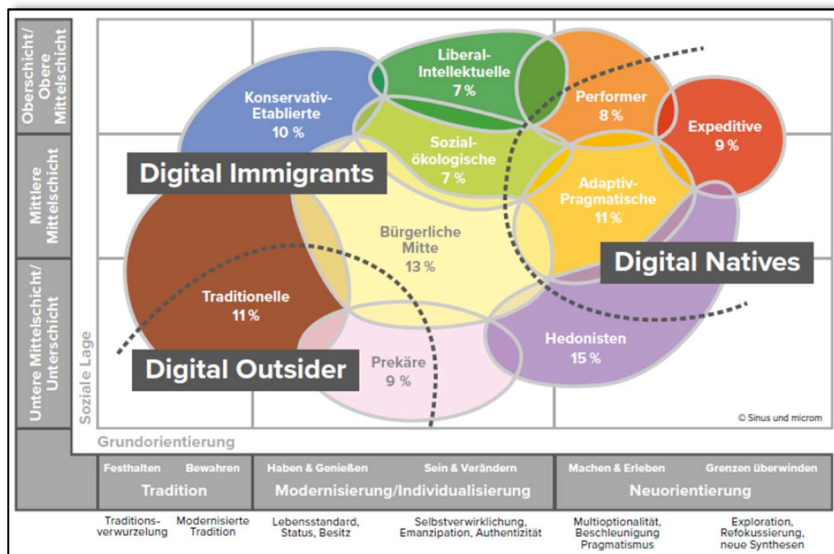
Oberschicht/ Obere Mittelschicht

Mittlere Mittelschicht

Untere Mittelschicht/ Unterschicht

Soziale Lage

Liberal-Intellektuelle
7 %

Konservativ-Etablierte
10 %

Performer
8 %

Expeditive
9 %

Sozial-ökologische
7 %

Digital Immigrants

Adaptiv-Pragmatische
11 %

Bürgerliche Mitte
13 %

Digital Natives

Traditionelle
11 %

Hedonisten
15 %

Prekäre
9 %

Digital Outsider

© Sinus und microm

Grundorientierung

| Festhalten | Bewahren | Haben & Genießen | Sein & Verändern | Machen & Erleben | Grenzen überwinden |
|---|---|---|---|---|---|
| Tradition | | Modernisierung/Individualisierung | | Neuorientierung | |
| Traditions-verwurzelung | Modernisierte Tradition | Lebensstandard, Status, Besitz | Selbstverwirklichung, Emanzipation, Authentizität | Multioptionalität, Beschleunigung Pragmatismus | Exploration, Refokussierung, neue Synthesen |